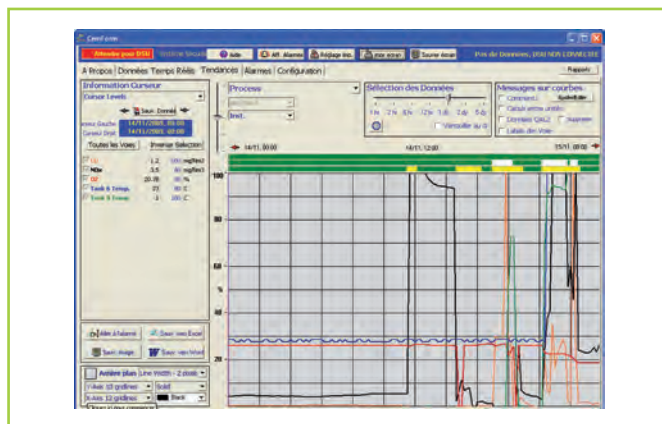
Cemtl-ccm

Attention pour DSU | Aide | Aff. Alarmes | Réglage Inc. | Tourner écran | Pas de Données, DSU NON CONNECTÉE

A Propos | Données Temps Réels | Tendances | Alarmes | Configuration | Rapport

Information Curseur
Curseur Levels
Sauv. Donné
Curseur Gauche 14/11/2005, 09:00
Curseur Droit 14/11/2005, 08:00
Toutes les Voies | Inverse Sélection

| | | | |
|---|---|---|---|
| | 1.2 | | mg/Nm3 |
| NOx | 3.5 | 90 | mg/Nm3 |
| O2 | 20.78 | 30 | % |
| Tamb & Temp. | 21 | 80 | C |
| Tamb & Temp. | -3 | 200 | C |

Process
Inst.

Sélection des Données
1m 2h 6h 12h 1d 2d 5d
Verrouiller au 0

Messages sur courbes
Comment. | Spécificités
Calcul entre limites
Données QAL2 | Appliquer
Labels des Voies

14/11, 00:00 | 14/11, 12:00 | 15/11, 00:00

100
80
60
40
20

Aller à l'alarme | Sauv. vers Excel
Sauv. image | Sauv. vers Word

Arrière plan | Line Width - 2 pixels
Y-Axis 10 gridlines | Solid
X-Axis 12 gridlines | Black
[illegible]